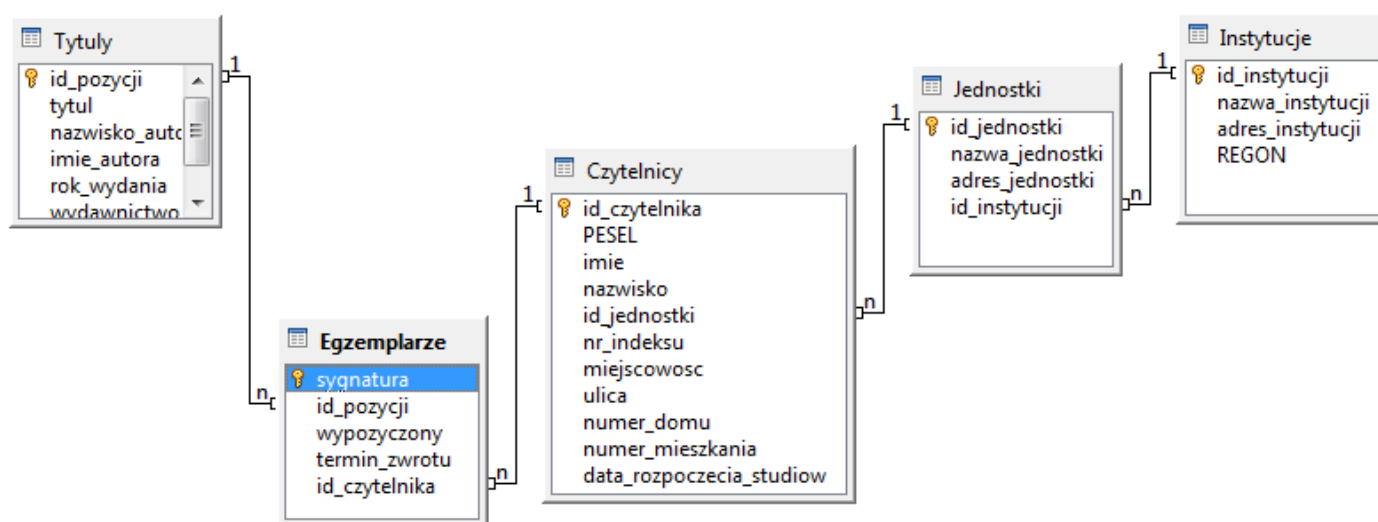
Tytuly
id_pozycji
tytul
nazwisko_auto
imie_autora
rok_wydania
wydawnictwo

1

n

Egzemplarze
sygnatura
id_pozycji
wypozyczony
termin_zwrotu
id_czytelnika

n

1

Czytelnicy
id_czytelnika
PESEL
imie
nazwisko
id_jednostki
nr_indeksu
miejscowosc
ulica
numer_domu
numer_mieszkania
data_rozpoczecia_studiow

n

1

Jednostki
id_jednostki
nazwa_jednostki
adres_jednostki
id_instytucji

n

1

Instytucje
id_instytucji
nazwa_instytucji
adres_instytucji
REGON